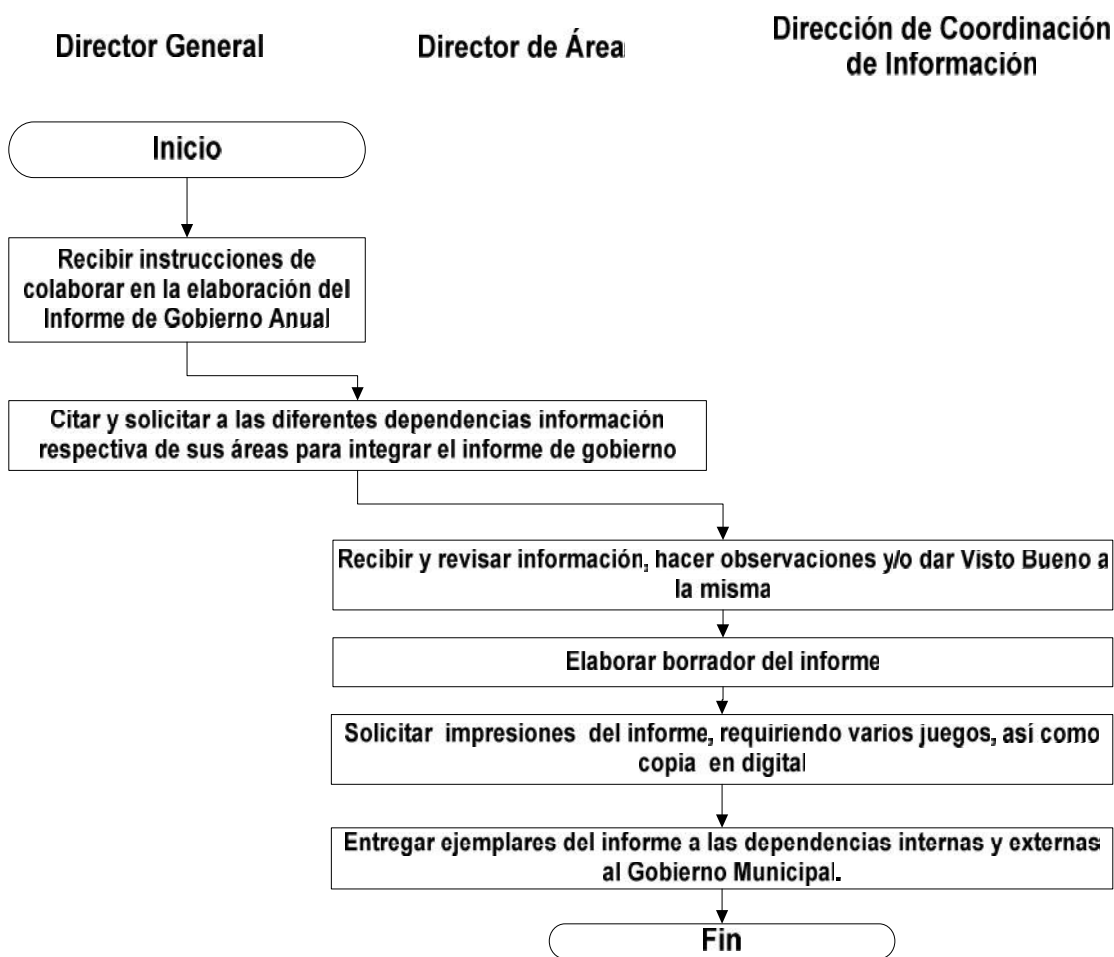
Director General

Director de Área

Dirección de Coordinación de Información

Inicio

Recibir instrucciones de colaborar en la elaboración del Informe de Gobierno Anual

Citar y solicitar a las diferentes dependencias información respectiva de sus áreas para integrar el informe de gobierno

Recibir y revisar información, hacer observaciones y/o dar Visto Bueno a la misma

Elaborar borrador del informe

Solicitar impresiones del informe, requiriendo varios juegos, así como copia en digital

Entregar ejemplares del informe a las dependencias internas y externas al Gobierno Municipal.

Fin